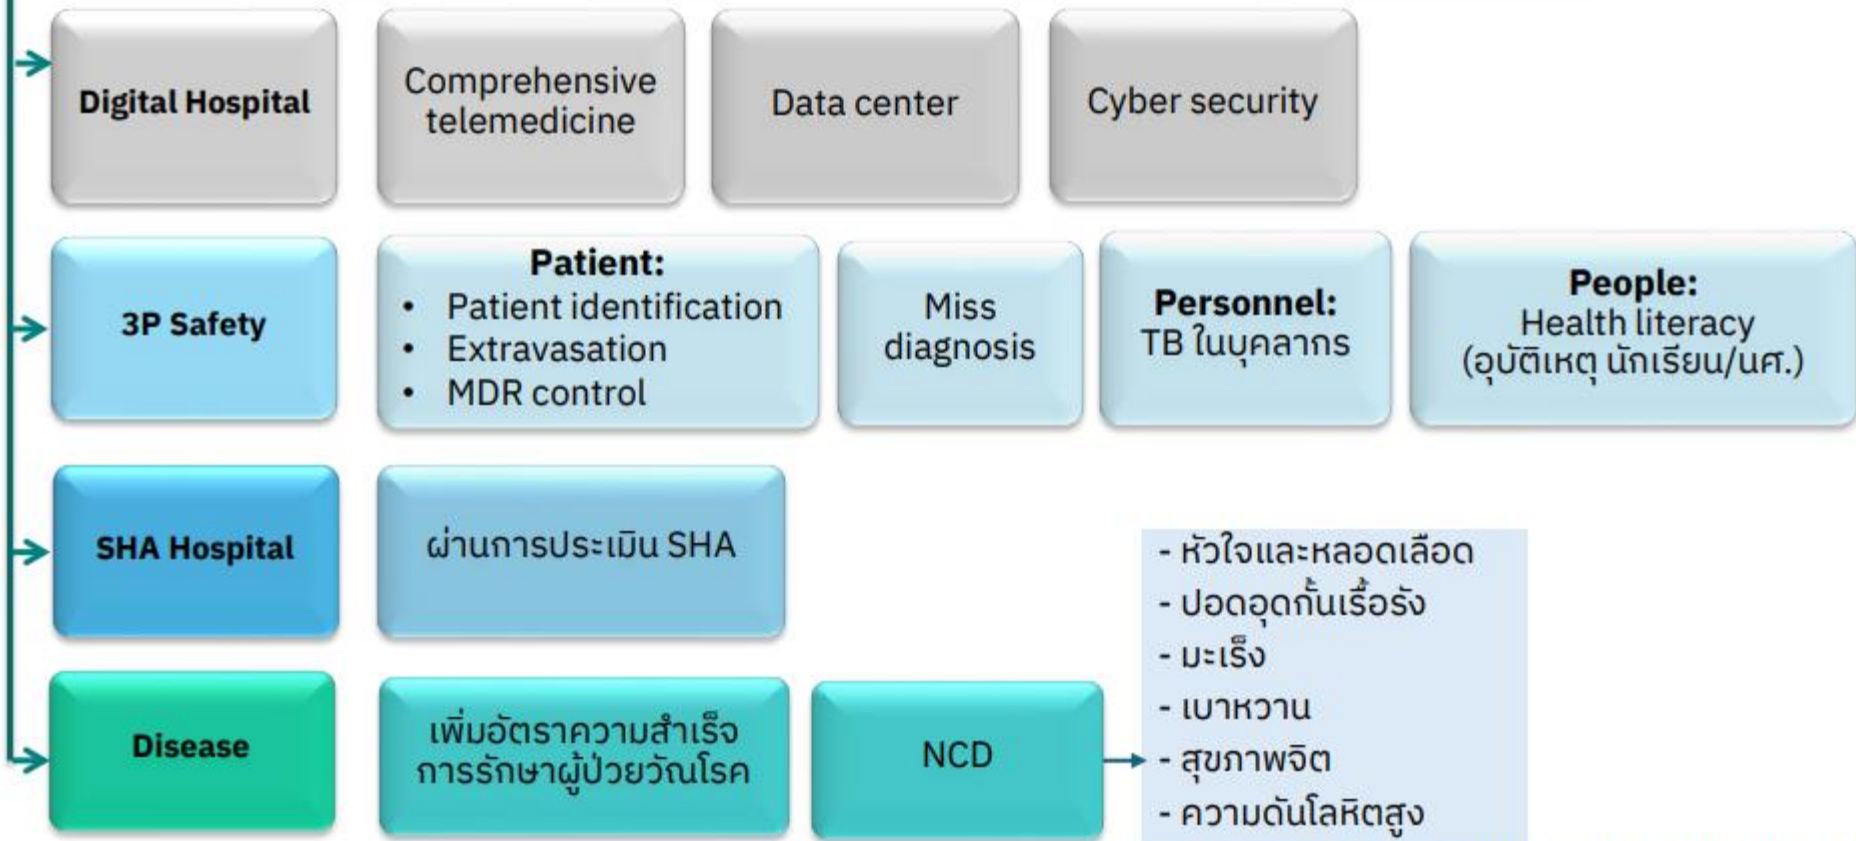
Digital Hospital

Comprehensive telemedicine

Data center

Cyber security

3P Safety

**Patient:**
- Patient identification
- Extravasation
- MDR control

Miss diagnosis

**Personnel:**
TB ในบุคลากร

**People:**
Health literacy (อุบัติเหตุ นักเรียน/นศ.)

SHA Hospital

ผ่านการประเมิน SHA

Disease

เพิ่มอัตราความสำเร็จการรักษาผู้ป่วยวัณโรค

NCD

- หัวใจและหลอดเลือด
- ปอดอุดกั้นเรื้อรัง
- มะเร็ง
- เบาหวาน
- สุขภาพจิต
- ความดันโลหิตสูง